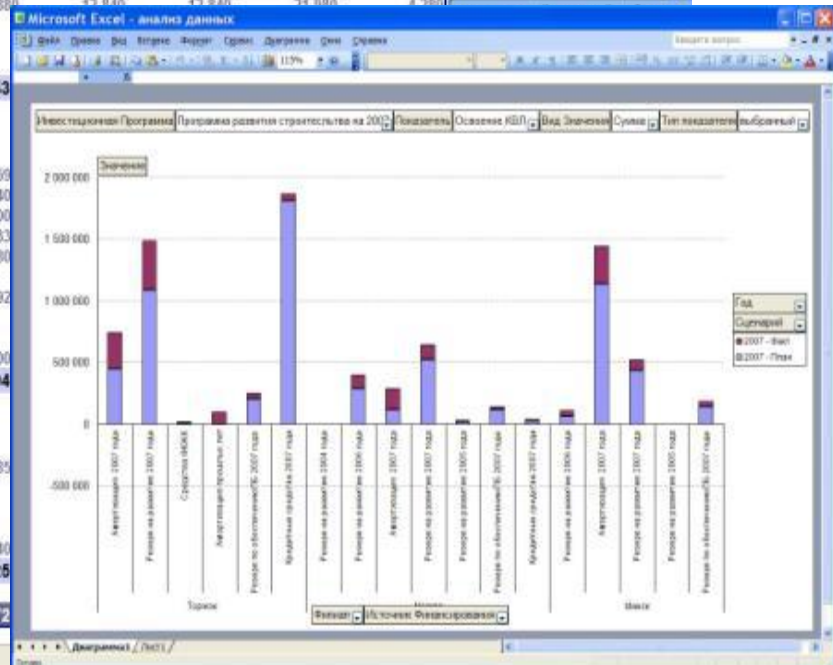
Microsoft Excel - анализ данных

Файл Правка Вид Вставка Формат Сервис Диаграмма Окно Справка

Введите вопрос

115%

Инвестиционная Программа | Программа развития строительства на 200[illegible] | Показатель | Освоение КВЛ | Вид Значения | Сумма | Тип показателя | выбранный

Значение

2 000 000

1 500 000

1 000 000

500 000

0

-500 000

Год

Сценарий

2007 - Факт

2007 - План

Амортизация 2007 года
Резерв на развитие 2007 года
Средства фонда
Амортизация прошлых лет
Резерв по обеспечению ПБ 2007 года
Кредитные средства 2007 года
Резерв на развитие 2004 года
Резерв на развитие 2006 года
Амортизация 2007 года
Резерв на развитие 2007 года
Резерв на развитие 2005 года
Резерв по обеспечению ПБ 2007 года
Кредитные средства 2007 года
Резерв на развитие 2006 года
Амортизация 2007 года
Резерв на развитие 2007 года
Резерв на развитие 2005 года
Резерв по обеспечению ПБ 2007 года

Торжок

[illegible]

Минск

Филиал | Источник Финансирования

Диаграмма1 / Лист1 /

Готово